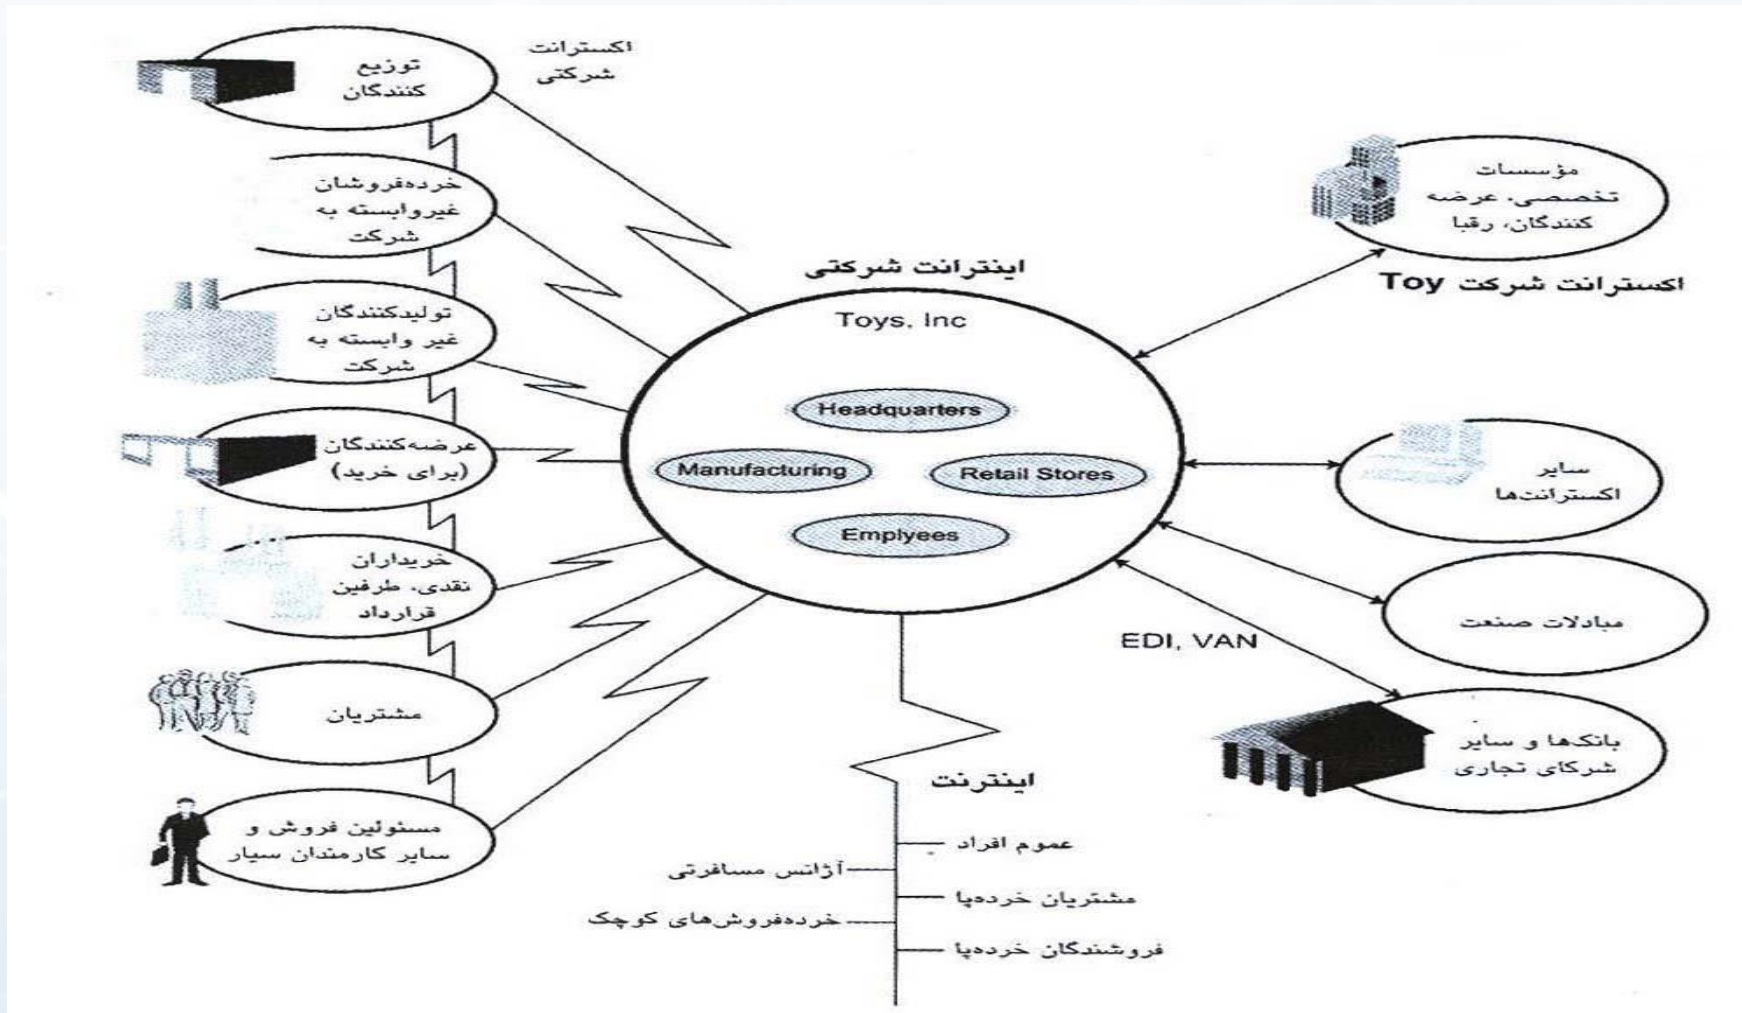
اکسترانت شرکتی

توزیع کنندگان

خرده‌فروشان غیروابسته به شرکت

تولیدکنندگان غیر وابسته به شرکت

عرضه‌کنندگان (برای خرید)

خریداران نقدی، طرفین قرارداد

مشتریان

مسئولین فروش و سایر کارمندان سیار

اینترانت شرکتی

Toys, Inc

Headquarters

Manufacturing

Retail Stores

Emplyees

مؤسسات تخصصی، عرضه کنندگان، رقبا

اکسترانت شرکت Toy

سایر اکسترانت‌ها

مبادلات صنعت

EDI, VAN

بانکها و سایر شرکای تجاری

اینترنت

عموم افراد

آژانس مسافرتی

مشتریان خرده‌پا

خرده‌فروش‌های کوچک

فروشندگان خرده‌پا